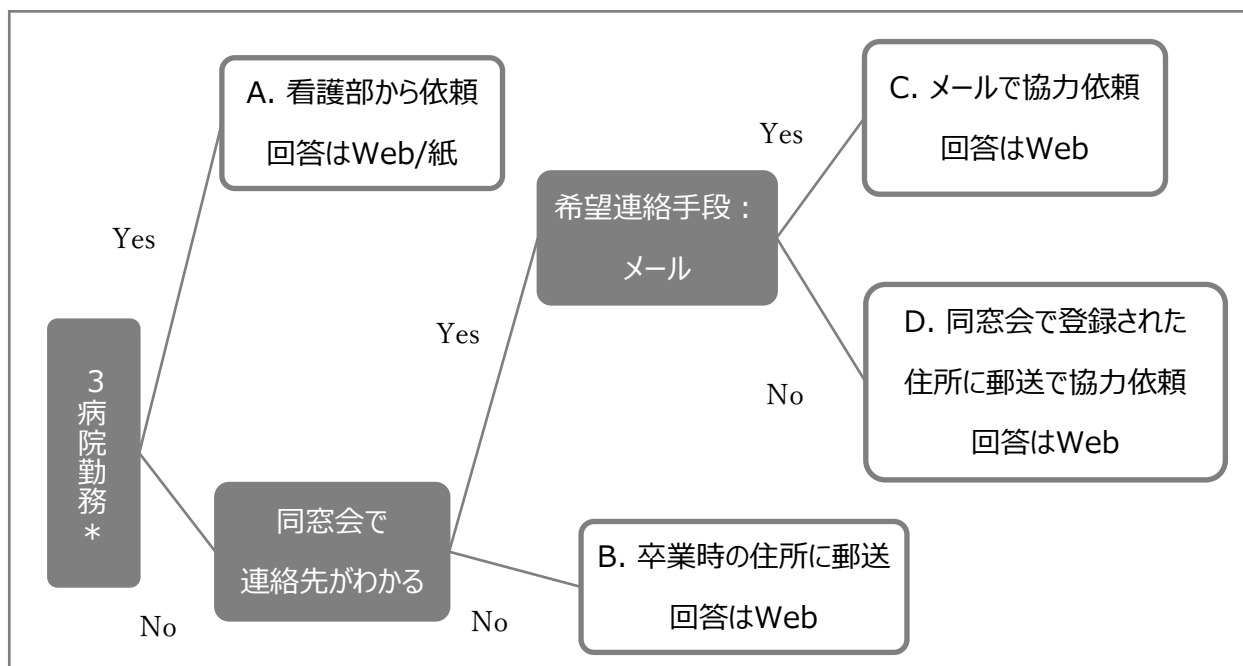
3
病
院
勤
務
＊

Yes

A. 看護部から依頼
回答はWeb/紙

No

同窓会で
連絡先がわかる

Yes

希望連絡手段：
メール

Yes

C. メールで協力依頼
回答はWeb

No

D. 同窓会で登録された
住所に郵送で協力依頼
回答はWeb

No

B. 卒業時の住所に郵送
回答はWeb